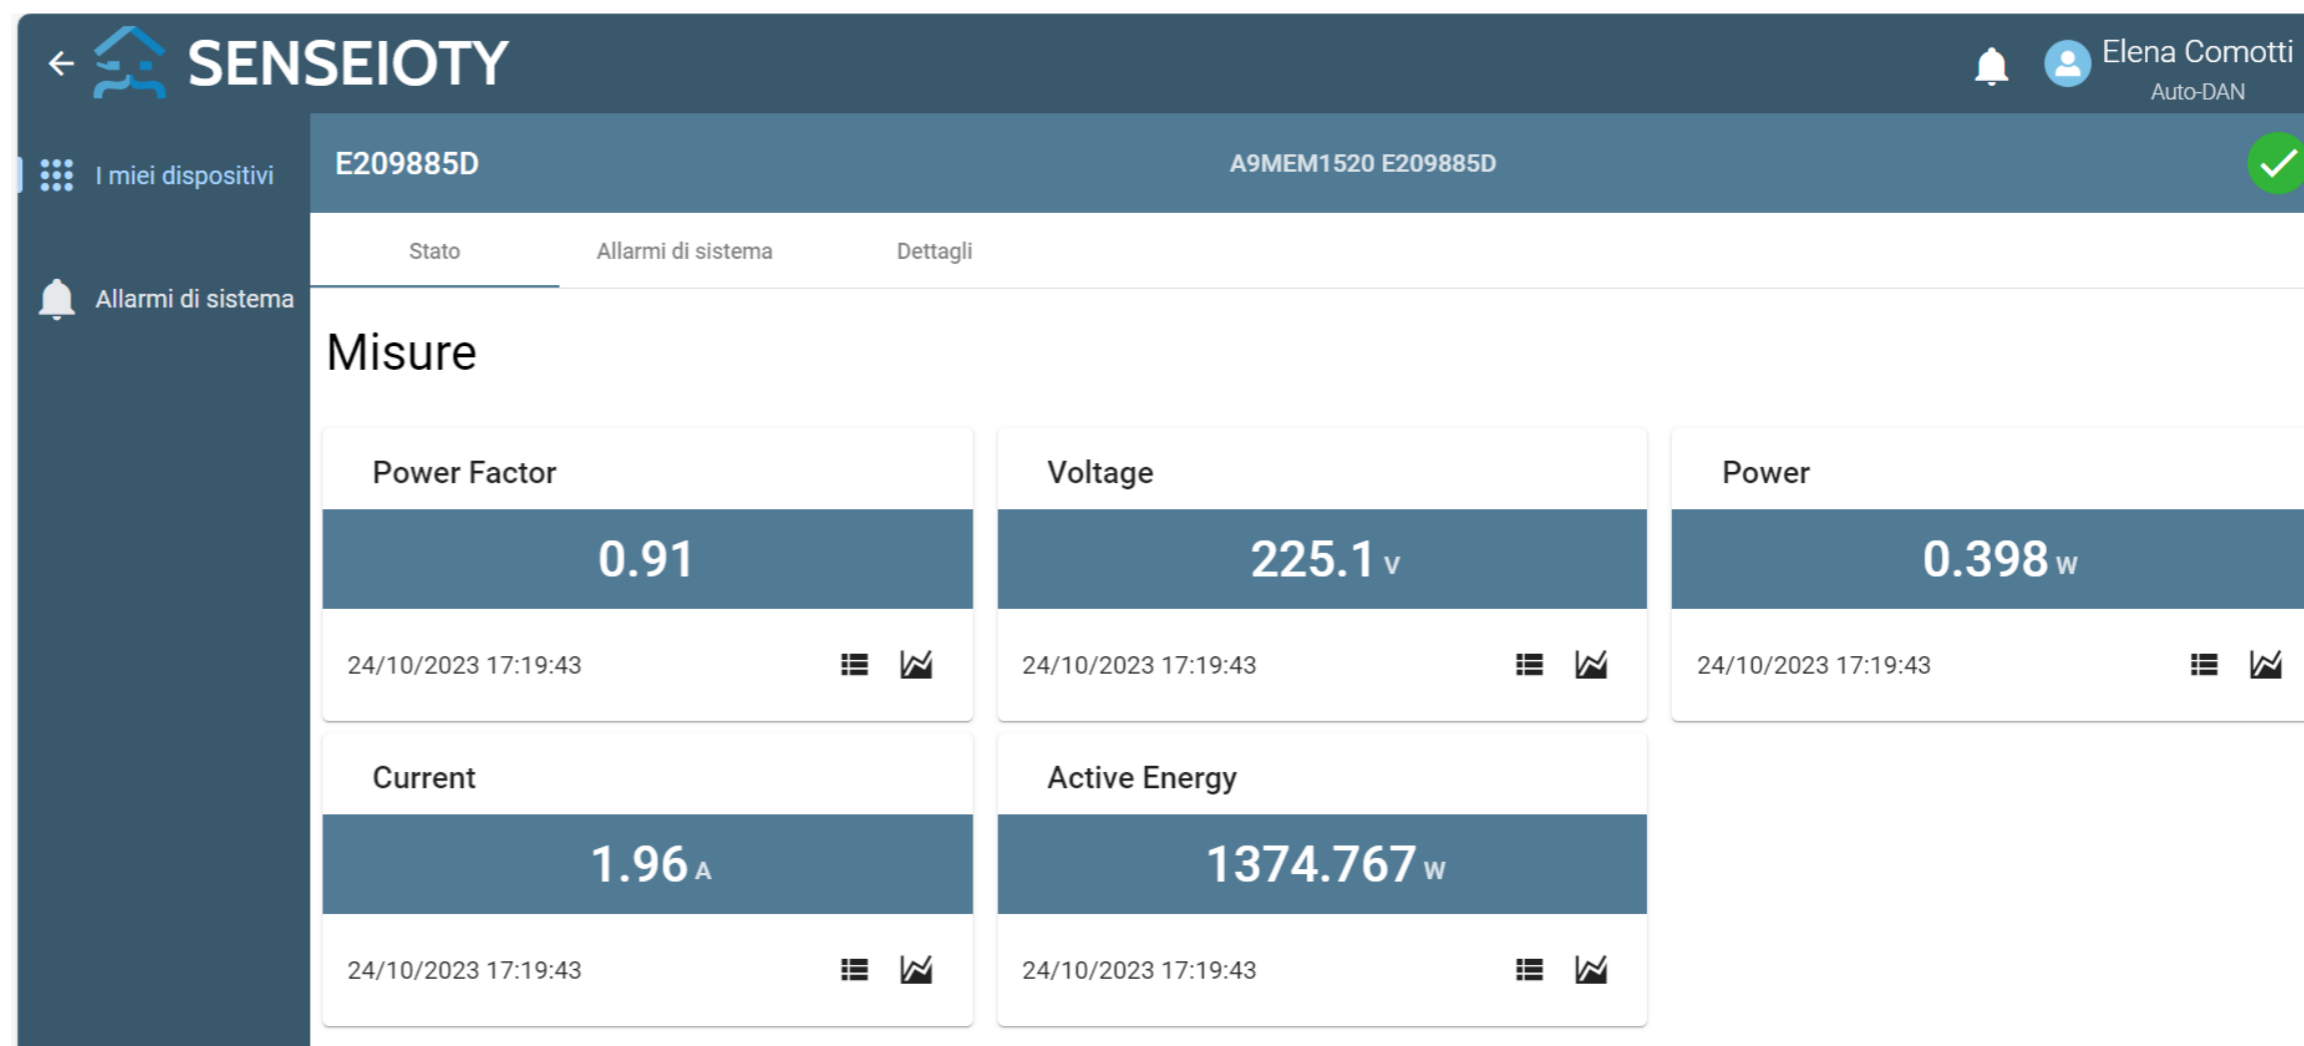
SENSEIOTY

Elena Comotti
Auto-DAN

I miei dispositivi

Allarmi di sistema

E209885D

A9MEM1520 E209885D

Stato

Allarmi di sistema

Dettagli

Misure

Power Factor

0.91

24/10/2023 17:19:43

Voltage

225.1 V

24/10/2023 17:19:43

Power

0.398 W

24/10/2023 17:19:43

Current

1.96 A

24/10/2023 17:19:43

Active Energy

1374.767 W

24/10/2023 17:19:43